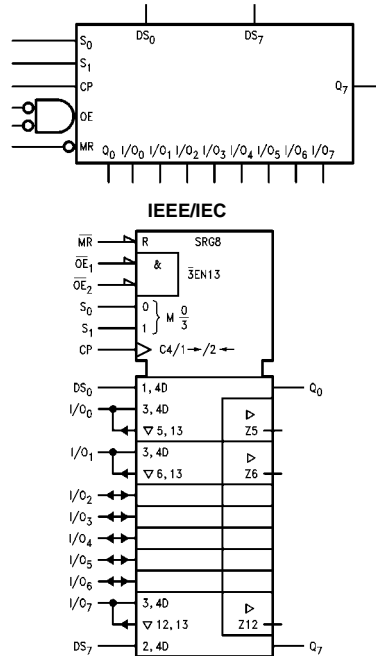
$S_0$
$S_1$
CP
OE
MR
$DS_0$
$DS_7$
$Q_7$
$Q_0$ $I/O_0$ $I/O_1$ $I/O_2$ $I/O_3$ $I/O_4$ $I/O_5$ $I/O_6$ $I/O_7$

IEEE/IEC

$\overline{MR}$ R SRG8
$\overline{OE}_1$ &
$\overline{OE}_2$ $\overline{3}$EN13
$S_0$ 0
$S_1$ 1 } M $\frac{0}{3}$
CP C4/1→/2←
$DS_0$ 1, 4D $Q_0$
$I/O_0$ 3, 4D
▽ 5, 13 Z5
$I/O_1$ 3, 4D
▽ 6, 13 Z6
$I/O_2$
$I/O_3$
$I/O_4$
$I/O_5$
$I/O_6$
$I/O_7$ 3, 4D
▽ 12, 13 Z12
$DS_7$ 2, 4D $Q_7$